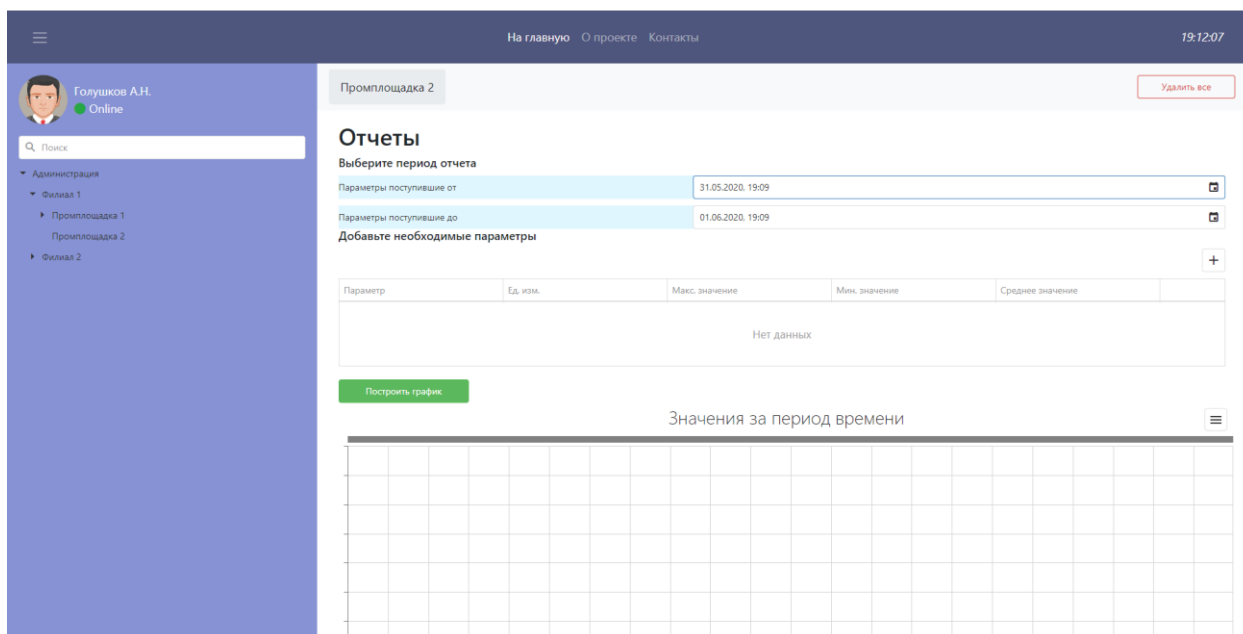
На главную О проекте Контакты

19:12:07

Голушков А.Н.
Online

Поиск

Администрация
Филиал 1
Промплощадка 1
Промплощадка 2
Филиал 2

Промплощадка 2

Удалить все

Отчеты

Выберите период отчета

Параметры поступившие от | 31.05.2020, 19:09

Параметры поступившие до | 01.06.2020, 19:09

Добавьте необходимые параметры

+

| Параметр | Ед. изм. | Макс. значение | Мин. значение | Среднее значение | |
|---|---|---|---|---|---|
| Нет данных | | | | | |

Построить график

Значения за период времени